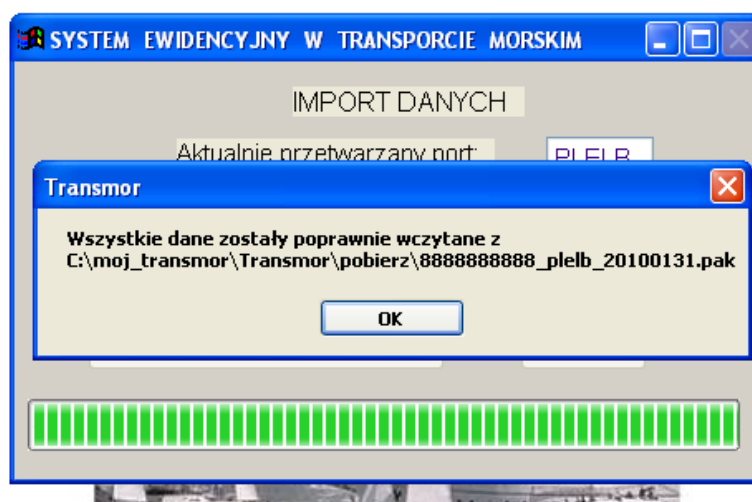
SYSTEM EWIDENCYJNY W TRANSPORCIE MORSKIM

IMPORT DANYCH

Aktualnie przetwarzany port:

PLELB

Transmor

Wszystkie dane zostały poprawnie wczytane z C:\moj_transmor\Transmor\pobierz\8888888888_plelb_20100131.pak

OK